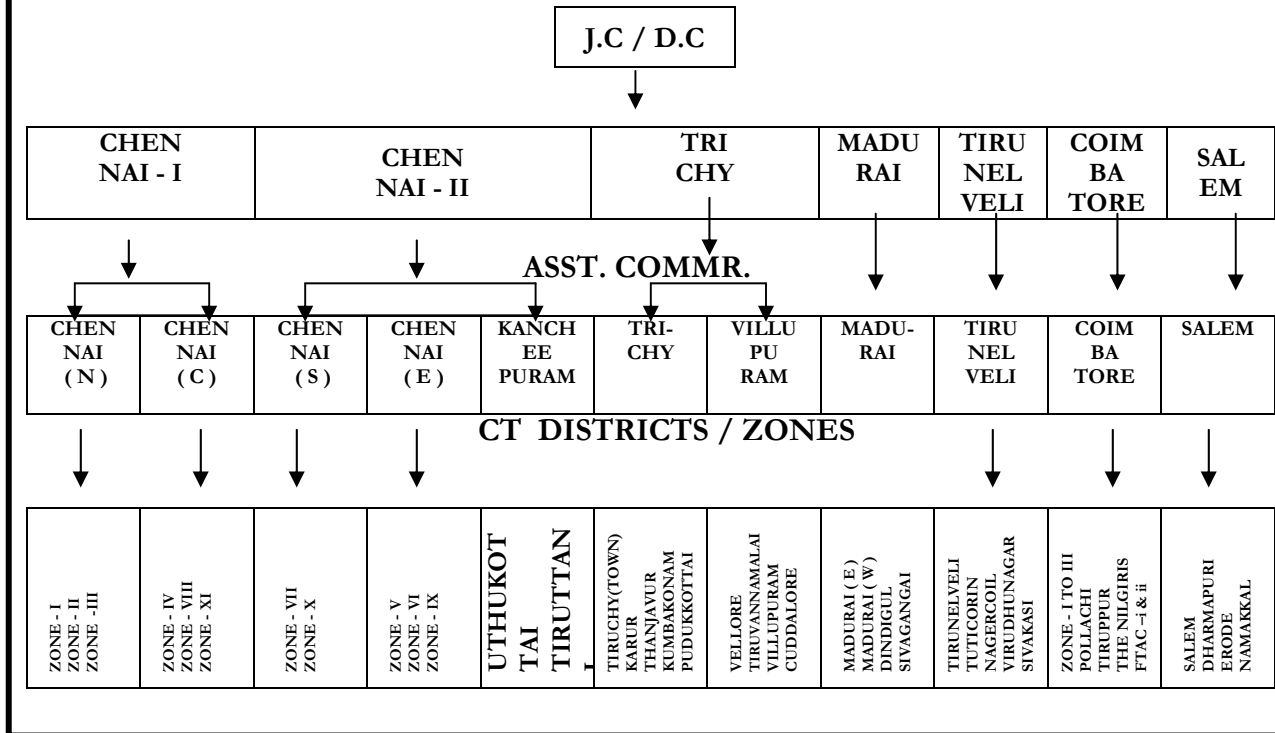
J.C / D.C

| CHEN NAI - I | CHEN NAI - II | TRI CHY | MADU RAI | TIRU NEL VELI | COIM BA TORE | SAL EM |
|---|---|---|---|---|---|---|

ASST. COMMR.

| CHEN NAI ( N ) | CHEN NAI ( C ) | CHEN NAI ( S ) | CHEN NAI ( E ) | KANCH EE PURAM | TRI- CHY | VILLU PU RAM | MADU- RAI | TIRU NEL VELI | COIM BA TORE | SALEM |
|---|---|---|---|---|---|---|---|---|---|---|

CT DISTRICTS / ZONES

| ZONE - I ZONE - II ZONE -III | ZONE - IV ZONE - VIII ZONE - XI | ZONE - VII ZONE - X | ZONE - V ZONE - VI ZONE - IX | UTHUKOT TAI TIRUTTAN I | TIRUCHY(TOWN) KARUR THANJAVUR KUMBAKONAM PUDUKKOTTAI | VELLORE TIRUVANNAMALAI VILLUPURAM CUDDALORE | MADURAI ( E ) MADURAI ( W ) DINDIGUL SIVAGANGAI | TIRUNELVELI TUTICORIN NAGERCOIL VIRUDHUNAGAR SIVAKASI | ZONE - I TO III POLLACHI TIRUPPUR THE NILGIRIS FTAC –i & ii | SALEM DHARMAPURI ERODE NAMAKKAL |
|---|---|---|---|---|---|---|---|---|---|---|